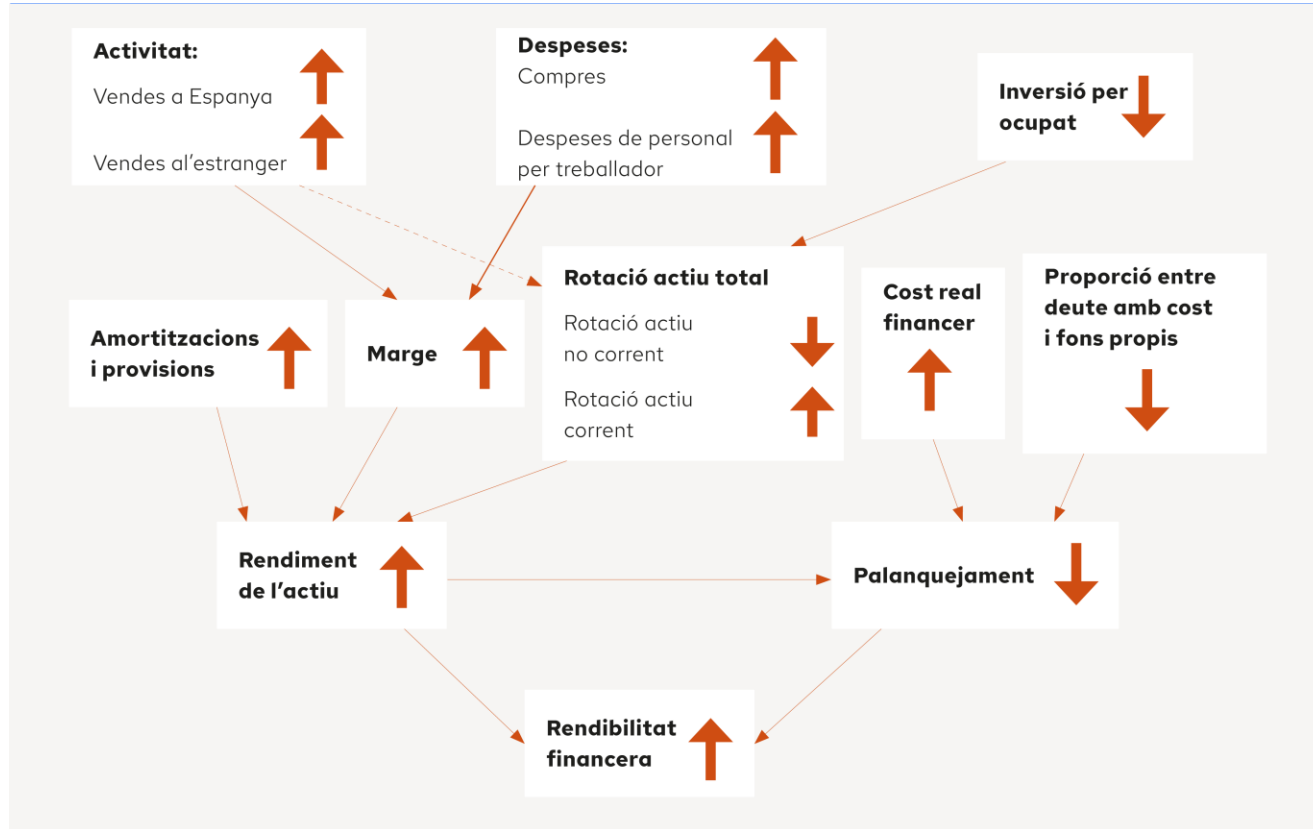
**Activitat:**
Vendes a Espanya
Vendes al’estranger

**Despeses:**
Compres
Despeses de personal per treballador

**Inversió per ocupat**

**Rotació actiu total**
Rotació actiu no corrent
Rotació actiu corrent

**Amortitzacions i provisions**

**Marge**

**Cost real financer**

**Proporció entre deute amb cost i fons propis**

**Rendiment de l’actiu**

**Palanquejament**

**Rendibilitat financera**